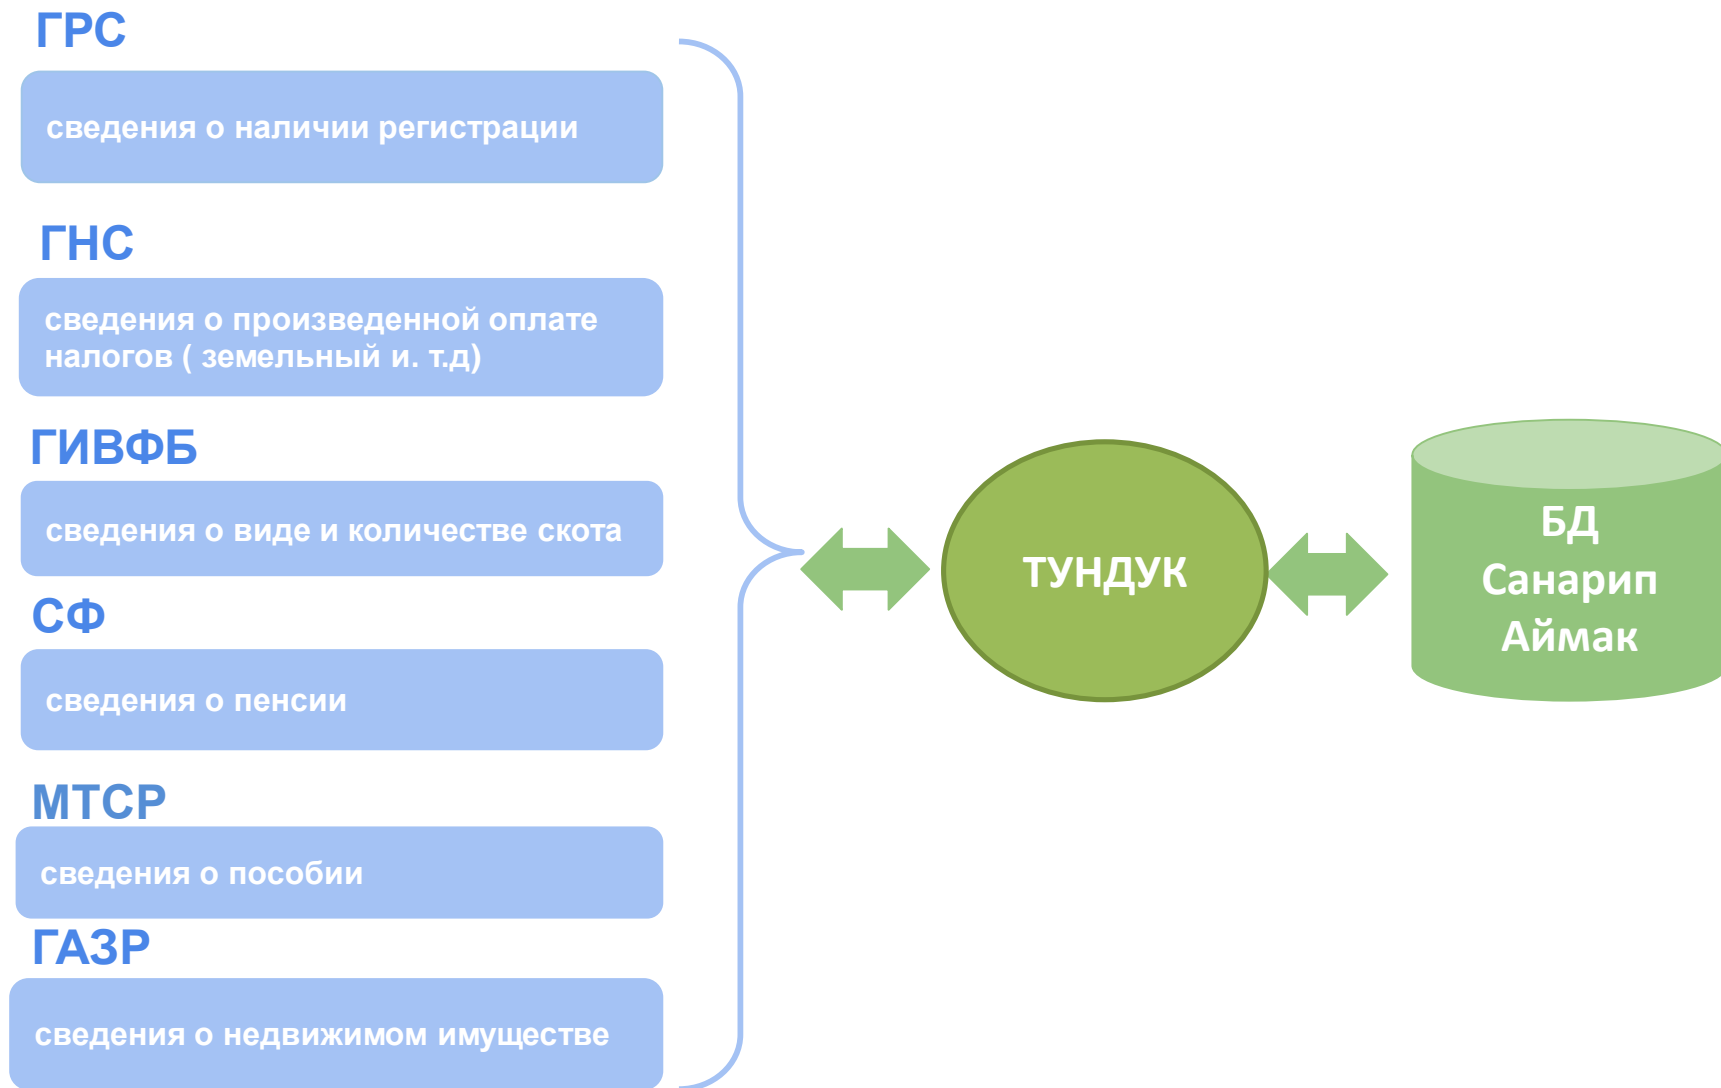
ГРС

сведения о наличии регистрации

ГНС

сведения о произведенной оплате налогов ( земельный и. т.д)

ГИВФБ

сведения о виде и количестве скота

СФ

сведения о пенсии

МТСР

сведения о пособии

ГАЗР

сведения о недвижимом имуществе

ТУНДУК

БД Санарип Аймак